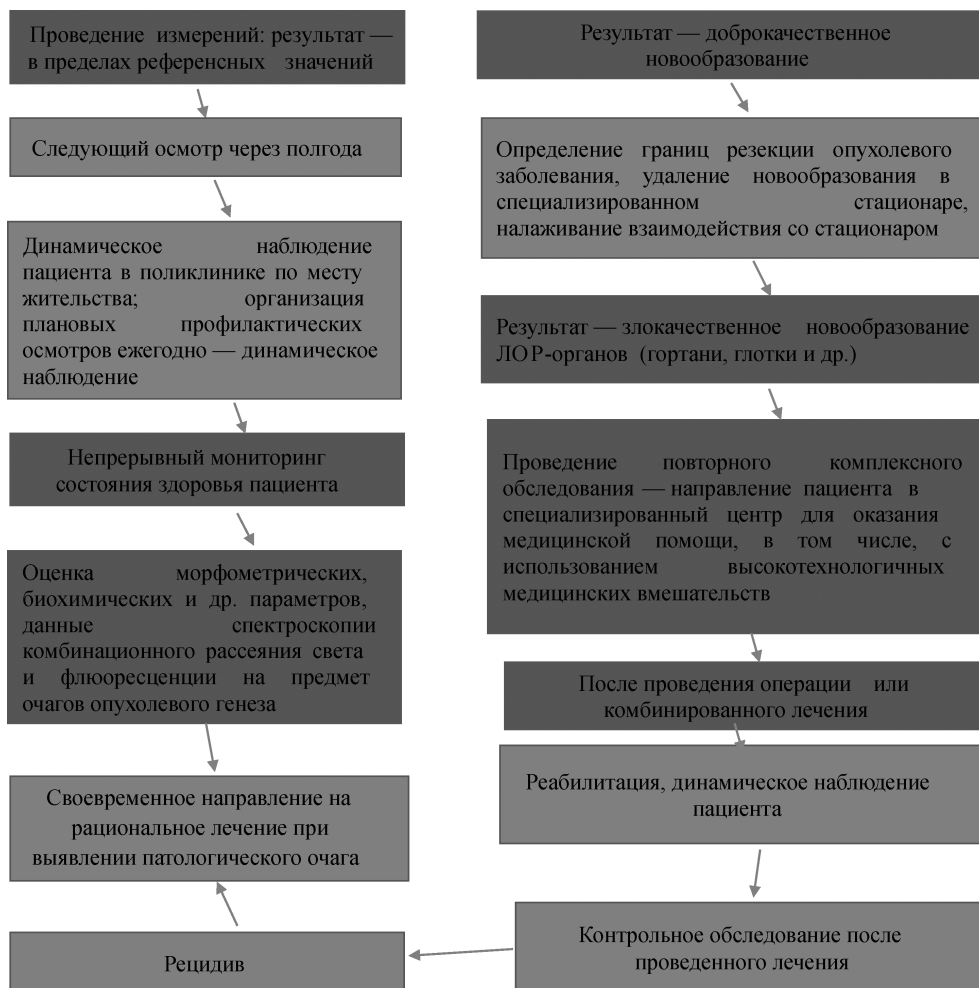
Проведение измерений: результат — в пределах референсных значений

Следующий осмотр через полгода

Динамическое наблюдение пациента в поликлинике по месту жительства; организация плановых профилактических осмотров ежегодно — динамическое наблюдение

Непрерывный мониторинг состояния здоровья пациента

Оценка морфометрических, биохимических и др. параметров, данные спектроскопии комбинационного рассеяния света и флюоресценции на предмет очагов опухолевого генеза

Своевременное направление на рациональное лечение при выявлении патологического очага

Рецидив

Результат — доброкачественное новообразование

Определение границ резекции опухолевого заболевания, удаление новообразования в специализированном стационаре, налаживание взаимодействия со стационаром

Результат — злокачественное новообразование ЛОР-органов (гортани, глотки и др.)

Проведение повторного комплексного обследования — направление пациента в специализированный центр для оказания медицинской помощи, в том числе, с использованием высокотехнологичных медицинских вмешательств

После проведения операции или комбинированного лечения

Реабилитация, динамическое наблюдение пациента

Контрольное обследование после проведенного лечения